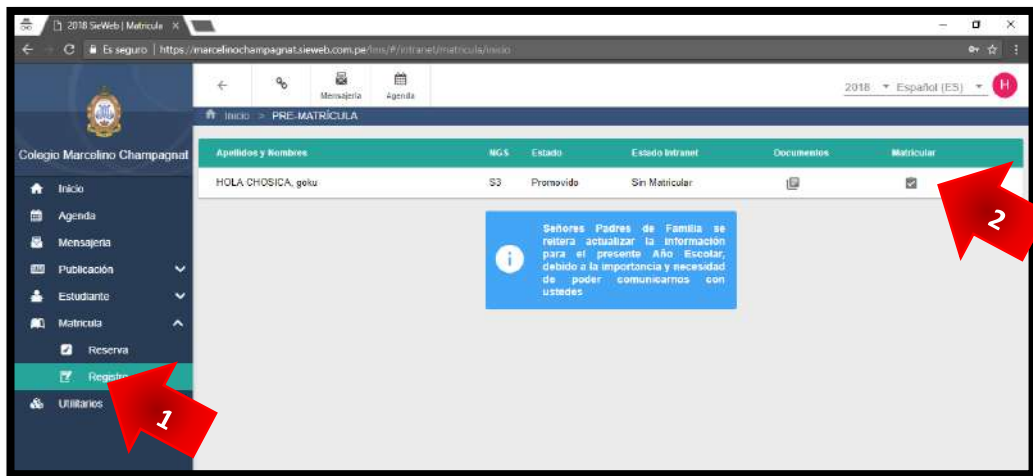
2018 SieWeb | Matricula ×

Es seguro | https://marcelinochampagnat.sieweb.com.pe/lens/#/intranet/matricula/inicio

Mensajeria Agenda

2018 Español (ES) H

Inicio > PRE-MATRÍCULA

Colegio Marcelino Champagnat

Inicio
Agenda
Mensajeria
Publicación
Estudiante
Matricula
Reserva
Registro
Utilitarios

| Apellidos y Nombres | NGS | Estado | Estado Intranet | Documentos | Matricular |
|---|---|---|---|---|---|
| HOLA CHOSICA, goku | S3 | Promovido | Sin Matricular | | |

Señores Padres de Familia se reitera actualizar la información para el presente Año Escolar, debido a la importancia y necesidad de poder comunicarnos con ustedes

1

2